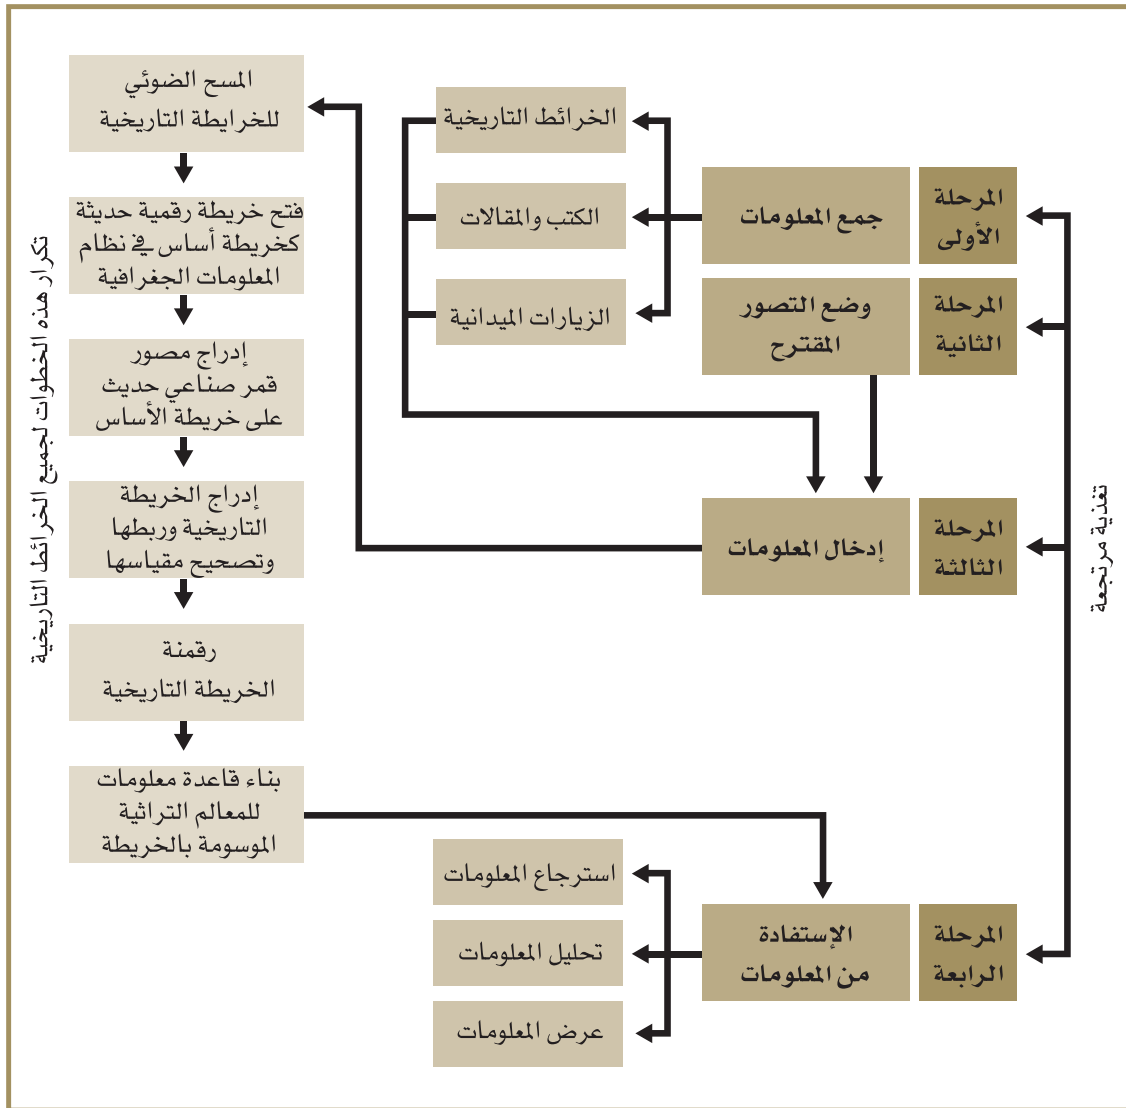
تغذية مرتجعة

المرحلة الأولى

جمع المعلومات

الخرائط التاريخية

الكتب والمقالات

الزيارات الميدانية

المرحلة الثانية

وضع التصور المقترح

المرحلة الثالثة

إدخال المعلومات

المرحلة الرابعة

الإستفادة من المعلومات

استرجاع المعلومات

تحليل المعلومات

عرض المعلومات

المسح الضوئي للخرايطة التاريخية

فتح خريطة رقمية حديثة كخريطة أساس في نظام المعلومات الجغرافية

إدراج مصور قمر صناعي حديث على خريطة الأساس

إدراج الخريطة التاريخية وربطها وتصحيح مقياسها

رقمنة الخريطة التاريخية

بناء قاعدة معلومات للمعالم التراثية الموسومة بالخريطة

تكرار هذه الخطوات لجميع الخرائط التاريخية